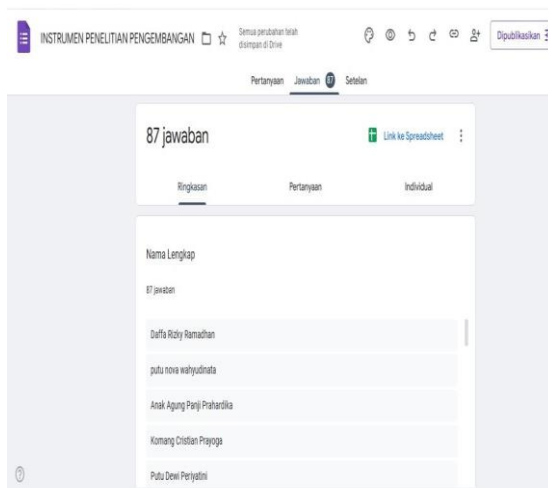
INSTRUMEN PENELITIAN PENGEMBANGAN

Semua perubahan telah disimpan di Drive

Dipublikasikan

Pertanyaan Jawaban 87 Setelan

87 jawaban

Link ke Spreadsheet

Ringkasan Pertanyaan Individual

Nama Lengkap

87 jawaban

Daffa Rizky Ramadhan

putu nova wahyudinata

Anak Agung Panji Prahardika

Komang Cristian Prayoga

Putu Dewi Periyatini